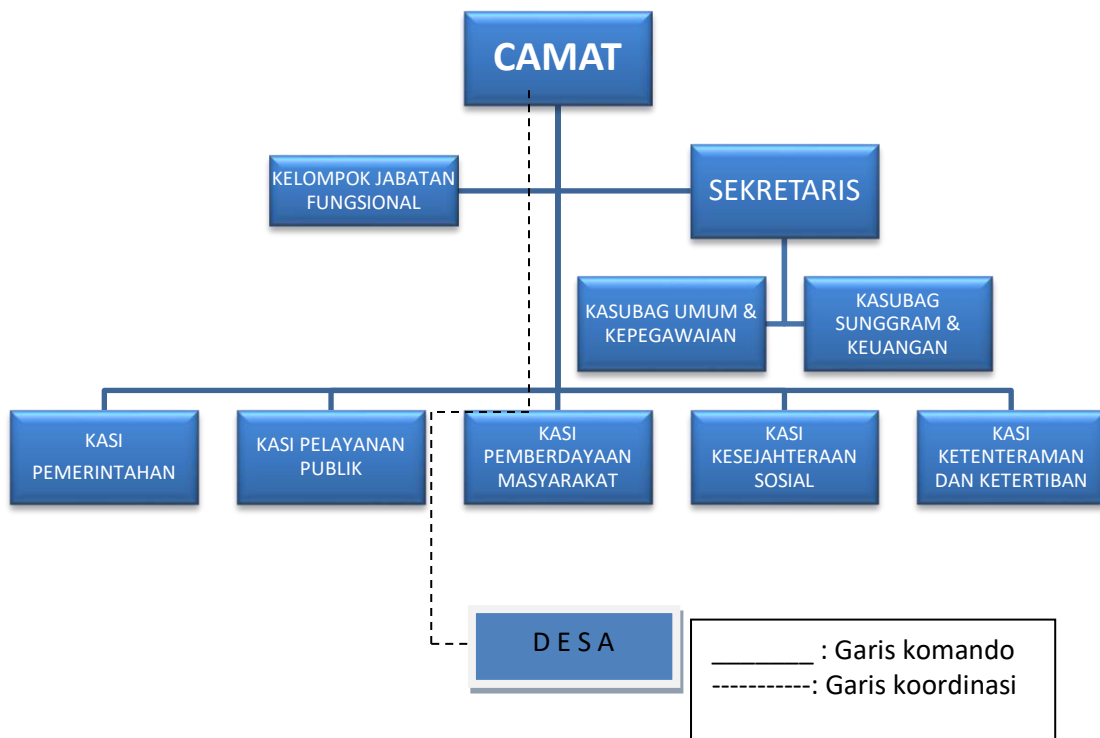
CAMAT

KELOMPOK JABATAN FUNGSIONAL

SEKRETARIS

KASUBAG UMUM & KEPEGAWAIAN

KASUBAG SUNGGRAM & KEUANGAN

KASI PEMERINTAHAN

KASI PELAYANAN PUBLIK

KASI PEMBERDAYAAN MASYARAKAT

KASI KESEJAHTERAAN SOSIAL

KASI KETENTERAMAN DAN KETERTIBAN

D E S A

________ : Garis komando
-----------: Garis koordinasi